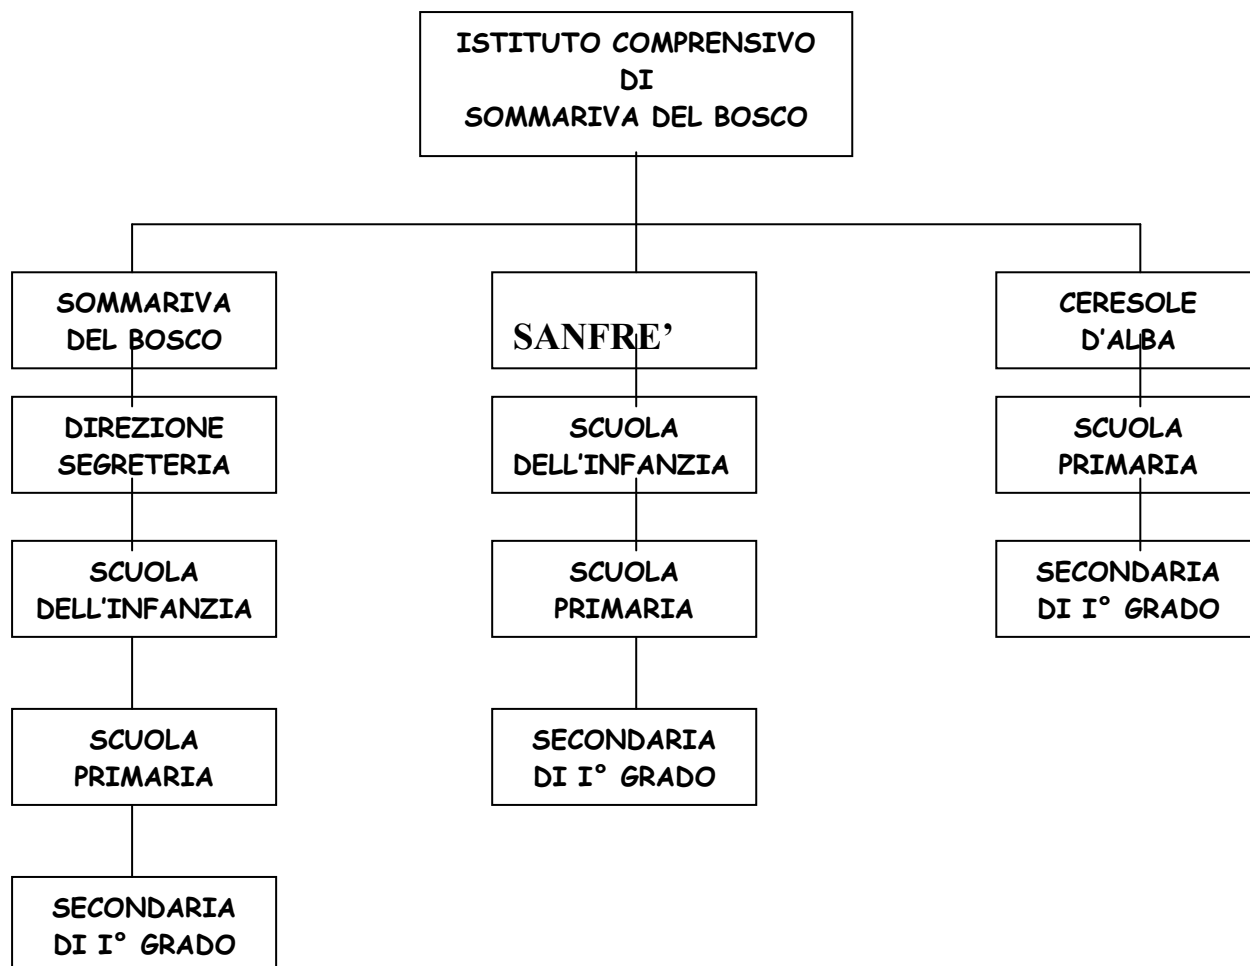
ISTITUTO COMPRENSIVO
DI
SOMMARIVA DEL BOSCO

SOMMARIVA DEL BOSCO

DIREZIONE SEGRETERIA

SCUOLA DELL'INFANZIA

SCUOLA PRIMARIA

SECONDARIA DI I° GRADO

SANFRE'

SCUOLA DELL'INFANZIA

SCUOLA PRIMARIA

SECONDARIA DI I° GRADO

CERESOLE D'ALBA

SCUOLA PRIMARIA

SECONDARIA DI I° GRADO